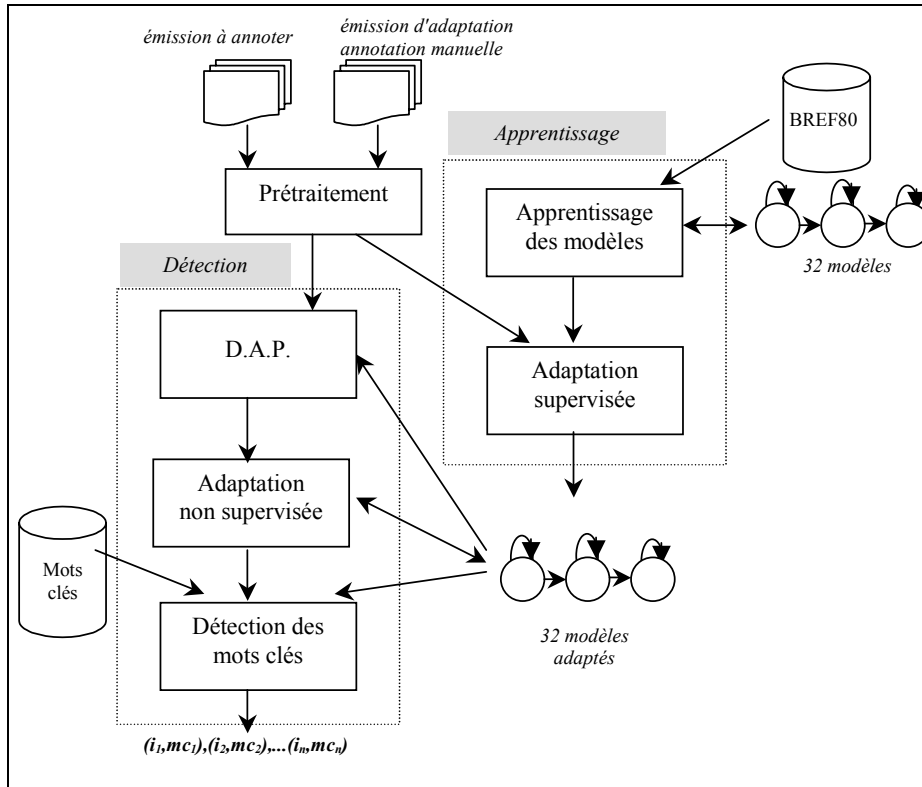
émission à annoter

émission d'adaptation
annotation manuelle

Prétraitement

Apprentissage

BREF80

Apprentissage des modèles

32 modèles

Adaptation supervisée

Détection

D.A.P.

Adaptation non supervisée

Mots clés

Détection des mots clés

32 modèles adaptés

$(i_1,mc_1),(i_2,mc_2),\ldots(i_n,mc_n)$